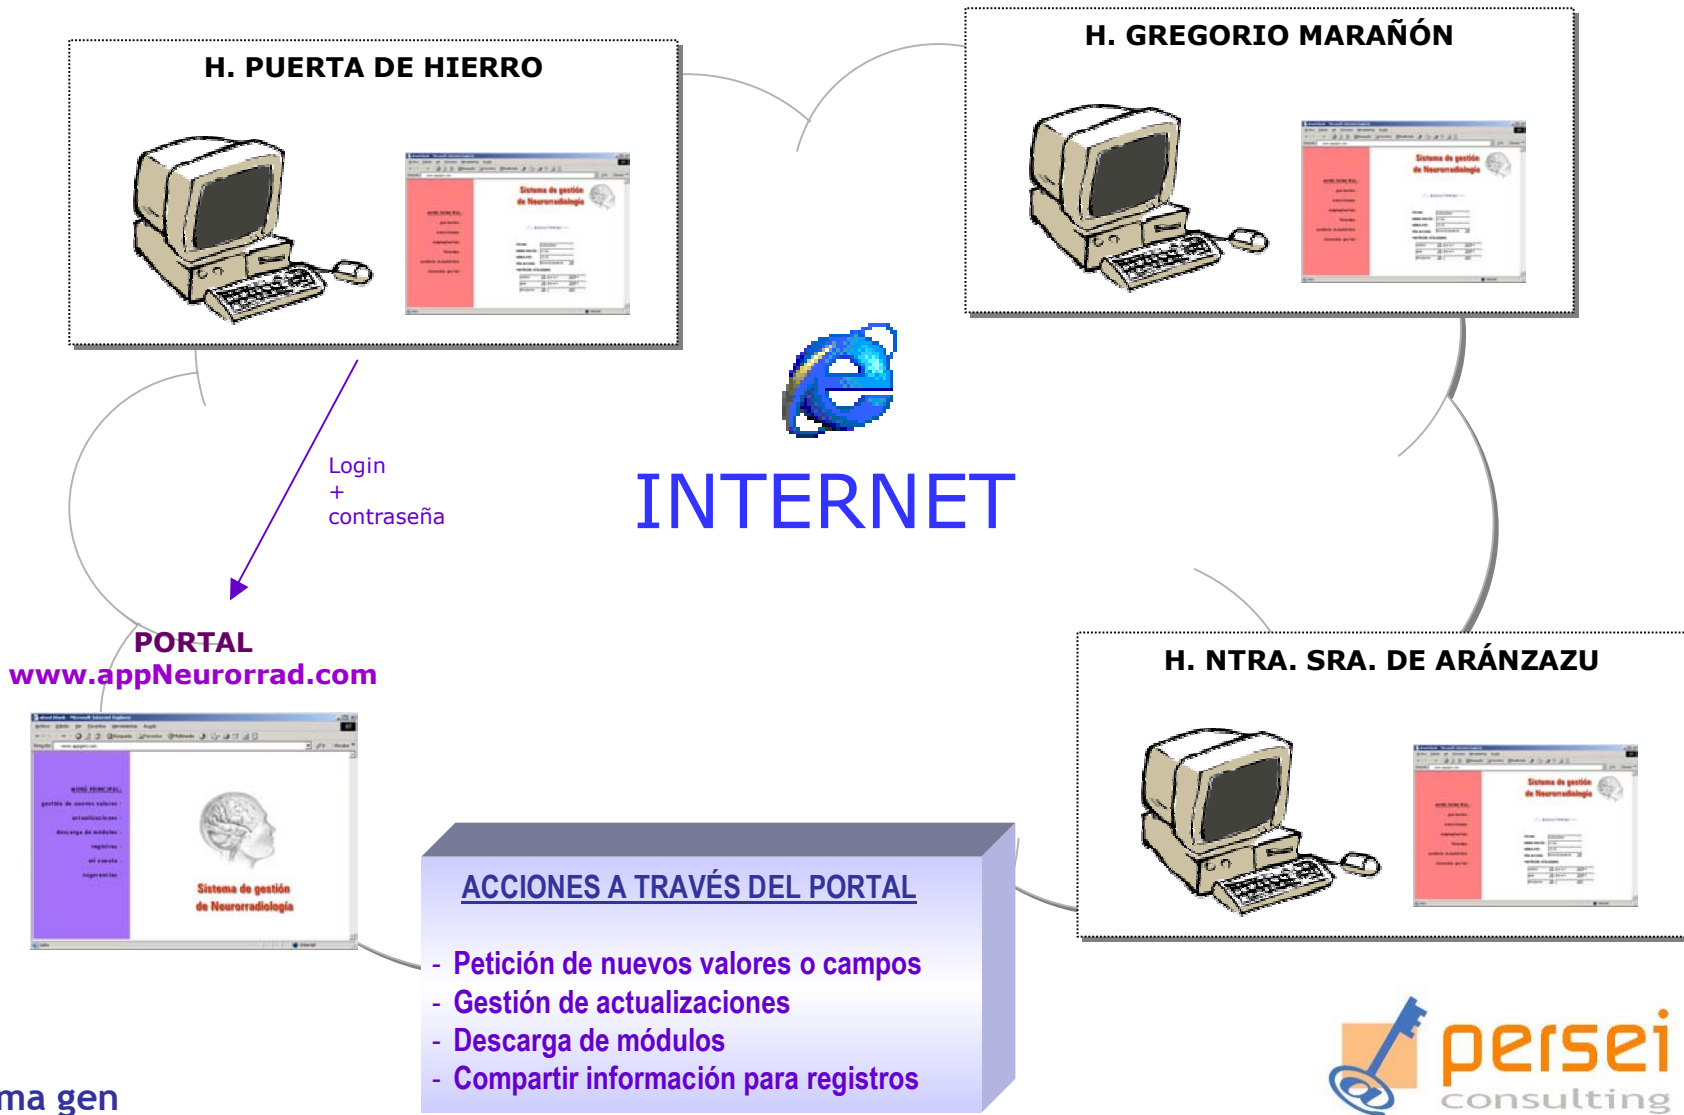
H. PUERTA DE HIERRO

Sistema de gestión de Neurorradiología

H. GREGORIO MARAÑÓN

Sistema de gestión de Neurorradiología

INTERNET

Login
+
contraseña

PORTAL
www.appNeurorrad.com

Sistema de gestión de Neurorradiología

H. NTRA. SRA. DE ARÁNZAZU

Sistema de gestión de Neurorradiología

ACCIONES A TRAVÉS DEL PORTAL

- Petición de nuevos valores o campos
- Gestión de actualizaciones
- Descarga de módulos
- Compartir información para registros

ma gen

persei consulting